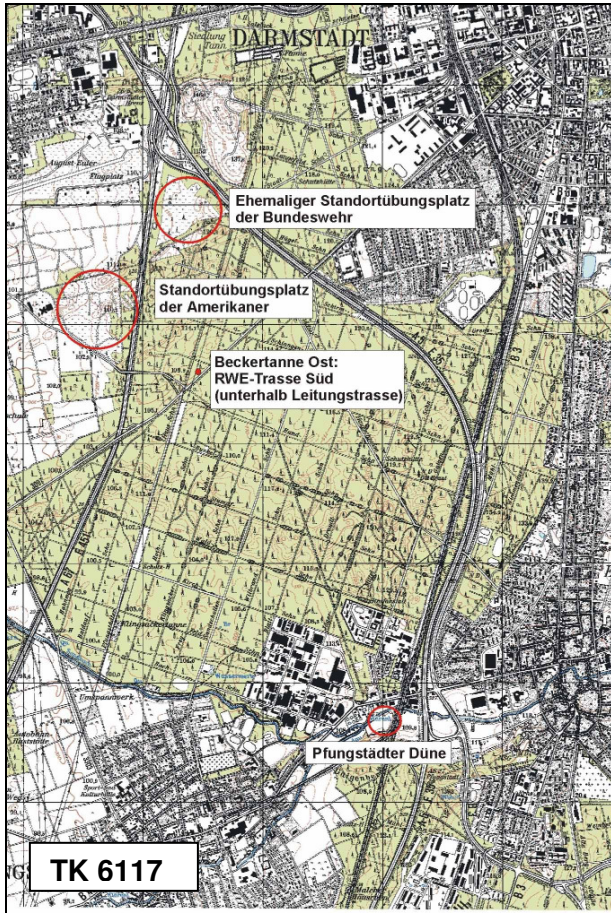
DARMSTADT

Ehemaliger Standortübungsplatz der Bundeswehr

Standortübungsplatz der Amerikaner

Beckertanne Ost: RWE-Trasse Süd (unterhalb Leitungstrasse)

August Euler Flugplatz

Pfungstädter Düne

TK 6117